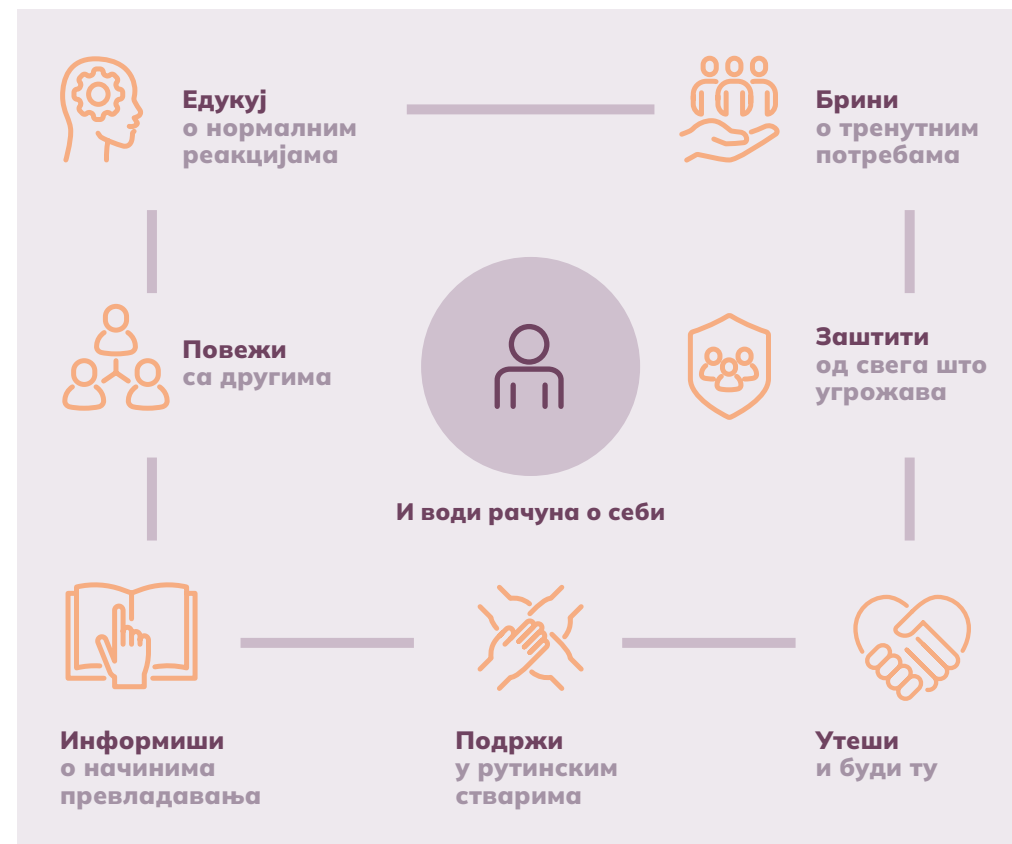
Едукуј
о нормалним реакцијама

Брини
о тренутним потребама

Повежи
са другима

Заштити
од свега што угрожава

И води рачуна о себи

Информиши
о начинима превладавања

Подржи
у рутинским стварима

Утеши
и буди ту